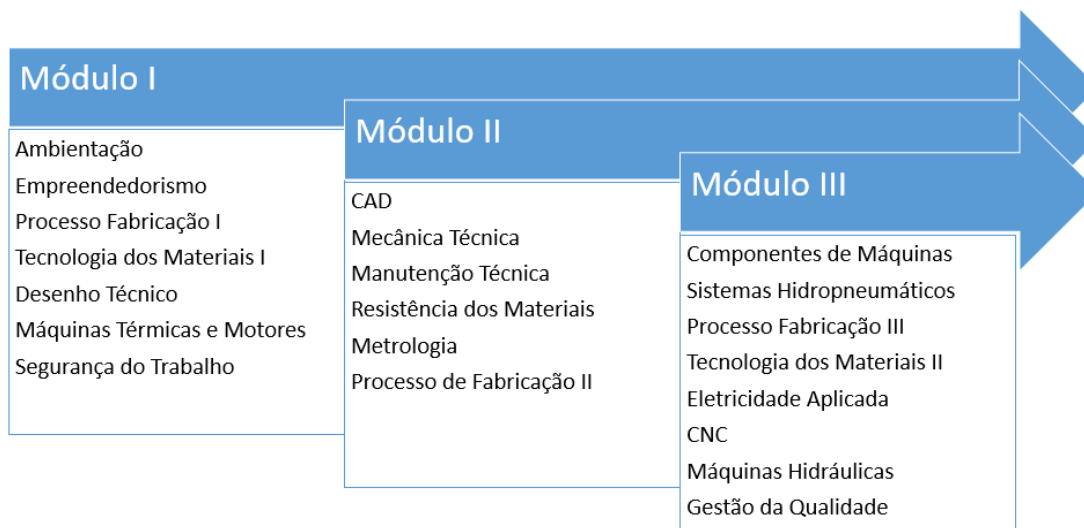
Módulo I

Ambientação
Empreendedorismo
Processo Fabricação I
Tecnologia dos Materiais I
Desenho Técnico
Máquinas Térmicas e Motores
Segurança do Trabalho

Módulo II

CAD
Mecânica Técnica
Manutenção Técnica
Resistência dos Materiais
Metrologia
Processo de Fabricação II

Módulo III

Componentes de Máquinas
Sistemas Hidropneumáticos
Processo Fabricação III
Tecnologia dos Materiais II
Eletricidade Aplicada
CNC
Máquinas Hidráulicas
Gestão da Qualidade